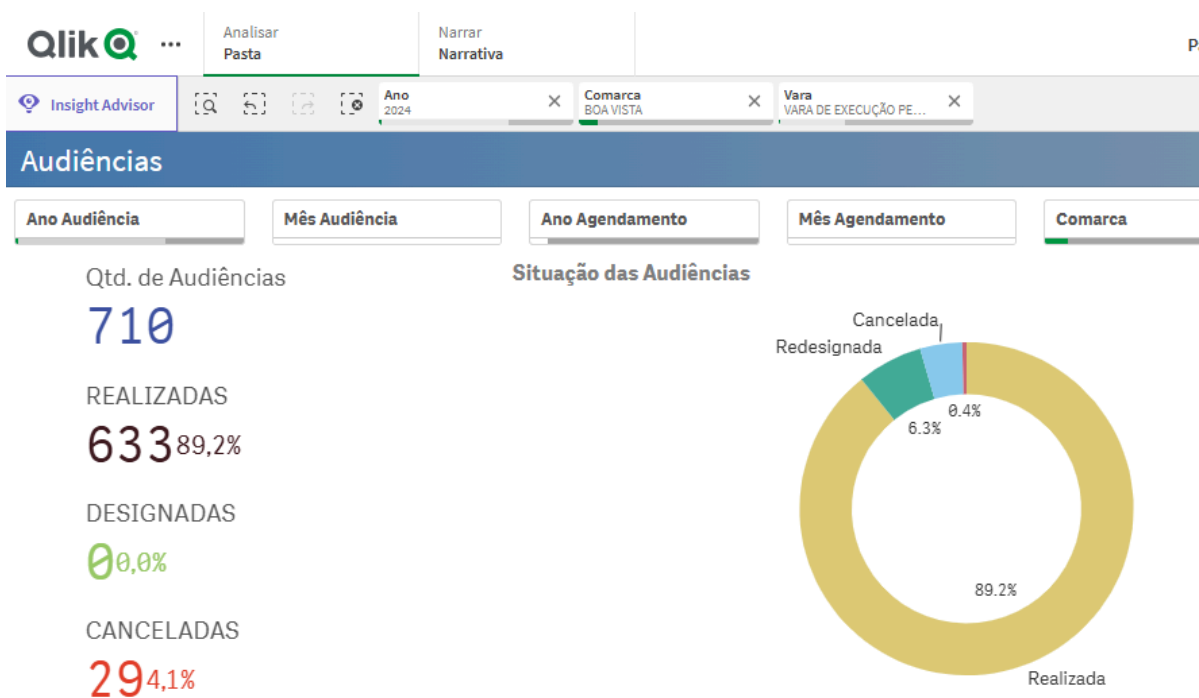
Qlik ···

Analisar
Pasta

Narrar
Narrativa

P

Insight Advisor

Ano
2024

Comarca
BOA VISTA

Vara
VARA DE EXECUÇÃO PE...

Audiências

Ano Audiência

Mês Audiência

Ano Agendamento

Mês Agendamento

Comarca

Qtd. de Audiências
710

REALIZADAS
633 89,2%

DESIGNADAS
0 0,0%

CANCELADAS
29 4,1%

Situação das Audiências

Cancelada

Redesignada

0.4%

6.3%

89.2%

Realizada